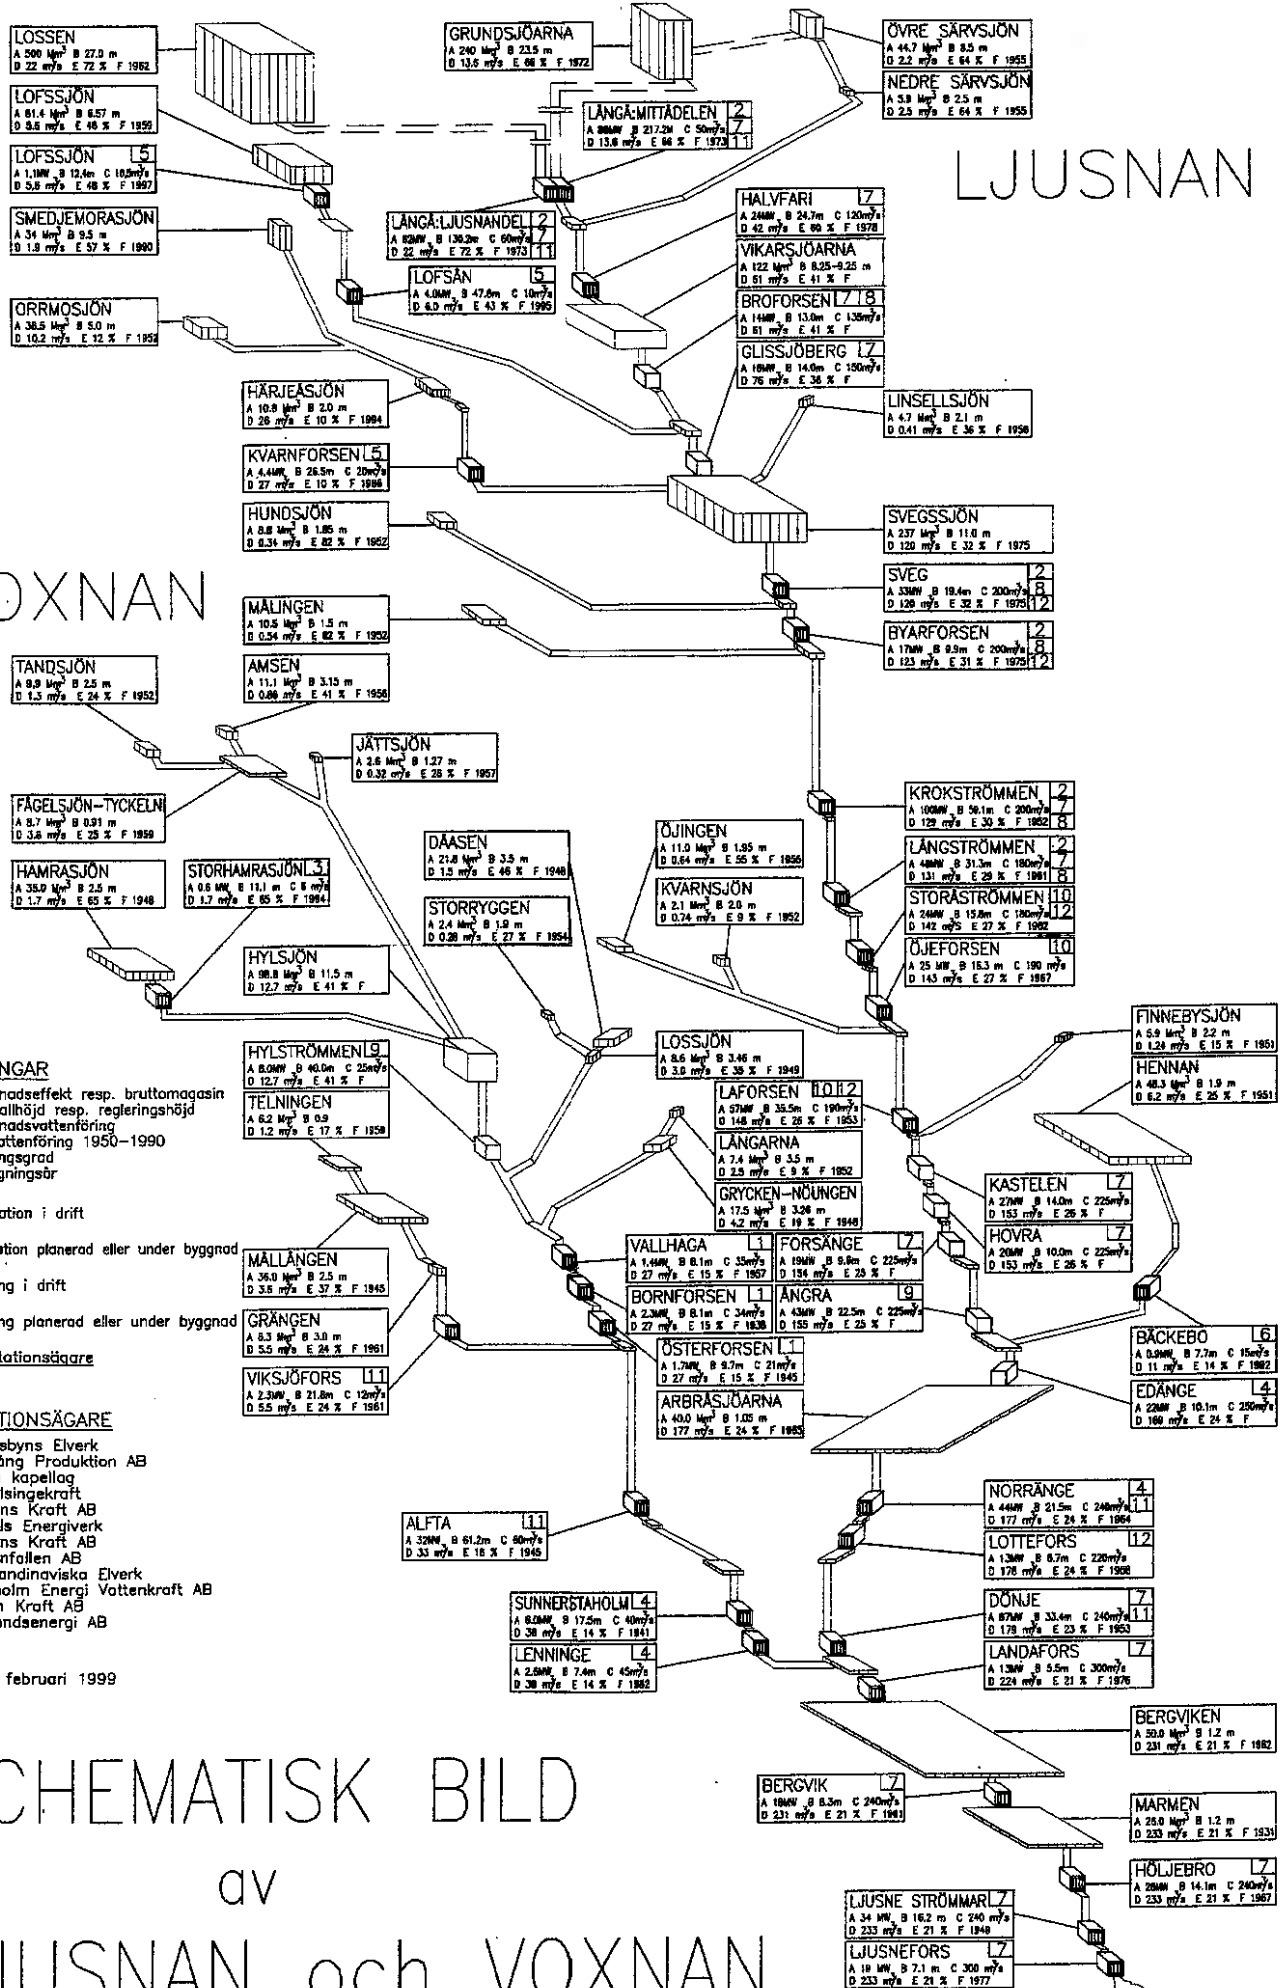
LOSSEN
A 500 Mm³ B 27.0 m
D 22 m³/s E 72 % F 1962

LOFSSJÖN
A 61.4 Mm³ B 6.57 m
D 5.6 m³/s E 46 % F 1959

LOFSSJÖN 5
A 1.1MW B 12.4m C 10.5m³/s
D 5.6 m³/s E 46 % F 1997

SMEDJEMORASJÖN
A 34 Mm³ B 9.5 m
D 1.9 m³/s E 57 % F 1990

ORRMOSJÖN
A 38.5 Mm³ B 5.0 m
D 10.2 m³/s E 12 % F 1952

GRUNDSJÖARNA
A 240 Mm³ B 23.5 m
D 13.6 m³/s E 66 % F 1972

LÅNGA:MITTÅDELEN 2 7 11
A 98MW B 217.2M C 50m³/s
D 13.6 m³/s E 66 % F 1973

ÖVRE SÄRVSJÖN
A 44.7 Mm³ B 8.5 m
D 2.2 m³/s E 64 % F 1955

NEDRE SÄRVSJÖN
A 5.8 Mm³ B 2.5 m
D 2.5 m³/s E 64 % F 1955

LJUSNAN

LÅNGÅ:LJUSNANDEL 2 7 11
A 82MW B 130.0m C 60m³/s
D 22 m³/s E 72 % F 1973

LOFSÅN 5
A 4.0MW B 47.6m C 10m³/s
D 6.0 m³/s E 43 % F 1996

HALVFARI 7
A 24MW B 24.7m C 120m³/s
D 42 m³/s E 60 % F 1978

VIKARSJÖARNA
A 122 Mm³ B 8.25-9.25 m
D 61 m³/s E 41 % F

BROFORSEN 7 8
A 14MW B 13.0m C 135m³/s
D 61 m³/s E 41 % F

GLISSJÖBERG 7
A 16MW B 14.0m C 150m³/s
D 76 m³/s E 36 % F

HÄRJEÅSJÖN
A 10.8 Mm³ B 2.0 m
D 26 m³/s E 10 % F 1994

LINSELLSJÖN
A 4.7 Mm³ B 2.1 m
D 0.41 m³/s E 36 % F 1958

KVARNFORSEN 5
A 4.4MW B 26.5m C 20m³/s
D 27 m³/s E 10 % F 1996

HUNDSJÖN
A 8.8 Mm³ B 1.85 m
D 0.34 m³/s E 82 % F 1952

SVEGSSJÖN
A 237 Mm³ B 11.0 m
D 120 m³/s E 32 % F 1975

SVEG 2 8 12
A 33MW B 19.4m C 200m³/s
D 126 m³/s E 32 % F 1975

OXNAN

MÅLINGEN
A 10.5 Mm³ B 1.5 m
D 0.54 m³/s E 82 % F 1952

BYARFORSEN 2 8 12
A 17MW B 9.9m C 200m³/s
D 123 m³/s E 31 % F 1975

TANDSJÖN
A 9.9 Mm³ B 2.5 m
D 1.3 m³/s E 24 % F 1952

AMSEN
A 11.1 Mm³ B 3.15 m
D 0.86 m³/s E 41 % F 1956

JÄTTSJÖN
A 2.6 Mm³ B 1.27 m
D 0.32 m³/s E 28 % F 1957

FÅGELSJÖN-TYCKELN
A 8.7 Mm³ B 0.91 m
D 3.6 m³/s E 25 % F 1959

KROKSTRÖMMEN 2 7 8
A 100MW B 59.1m C 200m³/s
D 129 m³/s E 30 % F 1952

DÅASEN
A 21.8 Mm³ B 3.5 m
D 1.5 m³/s E 46 % F 1948

ÖJINGEN
A 11.0 Mm³ B 1.95 m
D 0.64 m³/s E 55 % F 1956

LÅNGSTRÖMMEN 2 7 8
A 48MW B 31.3m C 180m³/s
D 131 m³/s E 29 % F 1961

HAMRASJÖN
A 35.0 Mm³ B 2.5 m
D 1.7 m³/s E 65 % F 1948

STORHAMRASJÖN 3
A 0.6 MW B 11.1 m C 5 m³/s
D 1.7 m³/s E 65 % F 1994

KVARNSJÖN
A 2.1 Mm³ B 2.0 m
D 0.74 m³/s E 9 % F 1952

STORÅSTRÖMMEN 10 12
A 24MW B 15.6m C 180m³/s
D 142 m³/s E 27 % F 1962

STORRYGGEN
A 2.4 Mm³ B 1.9 m
D 0.38 m³/s E 27 % F 1954

ÖJEFORSEN 10
A 25 MW B 15.3 m C 190 m³/s
D 143 m³/s E 27 % F 1967

HYLSJÖN
A 98.8 Mm³ B 11.5 m
D 12.7 m³/s E 41 % F

FINNEBYSJÖN
A 5.9 Mm³ B 2.2 m
D 1.24 m³/s E 15 % F 1951

NGAR
nadseffekt resp. bruttomagasin
allhöjd resp. regleringshöjd
nadsvattenföring
ttenföring 1950-1990
ngsgrad
gningsår

ation i drift

ation planerad eller under byggnad

ng i drift

ng planerad eller under byggnad

ationsägare

TIONSÄGARE
sbyns Elverk
ång Produktion AB
kapellag
lsingekraft
ns Kraft AB
ls Energiverk
ns Kraft AB
nfallen AB
andinaviska Elverk
holm Energi Vattenkraft AB
n Kraft AB
ndsenergi AB

februari 1999

HYLSTRÖMMEN 9
A 8.0MW B 40.0m C 25m³/s
D 12.7 m³/s E 41 % F

LOSSJÖN
A 8.6 Mm³ B 3.46 m
D 3.0 m³/s E 38 % F 1949

HENNAN
A 48.3 Mm³ B 1.9 m
D 6.2 m³/s E 25 % F 1951

TELNINGEN
A 6.2 Mm³ B 0.9
D 1.2 m³/s E 17 % F 1959

LAFORSEN 10 12
A 57MW B 35.5m C 190m³/s
D 148 m³/s E 26 % F 1953

LÅNGARNA
A 7.4 Mm³ B 3.5 m
D 2.5 m³/s E 9 % F 1952

GRYCKEN-NÖUNGEN
A 17.5 Mm³ B 3.26 m
D 4.2 m³/s E 19 % F 1948

KASTELEN 7
A 27MW B 14.0m C 225m³/s
D 153 m³/s E 26 % F

HOVRA 7
A 20MW B 10.0m C 225m³/s
D 153 m³/s E 26 % F

VALLHAGA 1
A 1.4MW B 8.1m C 35m³/s
D 27 m³/s E 15 % F 1957

FORSÄNGE 7
A 19MW B 9.9m C 225m³/s
D 154 m³/s E 25 % F

MÅLLÅNGEN
A 36.0 Mm³ B 2.5 m
D 3.5 m³/s E 37 % F 1945

BORNFORSEN 1
A 2.3MW B 8.1m C 34m³/s
D 27 m³/s E 15 % F 1938

ÅNGRA 9
A 43MW B 22.5m C 225m³/s
D 155 m³/s E 25 % F

GRÄNGEN
A 8.3 Mm³ B 3.0 m
D 5.5 m³/s E 24 % F 1961

ÖSTERFORSEN 1
A 1.7MW B 9.7m C 21m³/s
D 27 m³/s E 15 % F 1945

BÄCKEBO 6
A 0.9MW B 7.7m C 15m³/s
D 11 m³/s E 14 % F 1982

VIKSJÖFORS 11
A 2.3MW B 21.8m C 12m³/s
D 5.5 m³/s E 24 % F 1961

ARBRÅSJÖARNA
A 40.0 Mm³ B 1.05 m
D 177 m³/s E 24 % F 1965

EDÄNGE 4
A 22MW B 10.1m C 250m³/s
D 169 m³/s E 24 % F

NORRÄNGE 4 11
A 44MW B 21.5m C 240m³/s
D 177 m³/s E 24 % F 1964

ALFTA 11
A 32MW B 61.2m C 60m³/s
D 33 m³/s E 18 % F 1945

LOTTEFORS 12
A 13MW B 8.7m C 220m³/s
D 178 m³/s E 24 % F 1966

SUNNERSTAHOLM 4
A 6.0MW B 17.5m C 40m³/s
D 38 m³/s E 14 % F 1941

DÖNJE 7 11
A 87MW B 33.4m C 240m³/s
D 178 m³/s E 23 % F 1953

LENNINGE 4
A 2.5MW B 7.4m C 45m³/s
D 38 m³/s E 14 % F 1982

LANDAFORS 7
A 13MW B 5.5m C 300m³/s
D 224 m³/s E 21 % F 1976

BERGVIKEN
A 50.0 Mm³ B 1.2 m
D 231 m³/s E 21 % F 1982

CHEMATISK BILD

BERGVIK 7
A 18MW B 8.3m C 240m³/s
D 231 m³/s E 21 % F 1961

MARMEN
A 25.0 Mm³ B 1.2 m
D 233 m³/s E 21 % F 1931

av

HÖLJEBRO 7
A 28MW B 14.1m C 240m³/s
D 233 m³/s E 21 % F 1967

LJUSNE STRÖMMAR 7
A 34 MW B 16.2 m C 240 m³/s
D 233 m³/s E 21 % F 1949

LJUSNEFORS 7
A 18 MW B 7.1 m C 300 m³/s
D 233 m³/s E 21 % F 1977

JUSNAN och VOXNAN